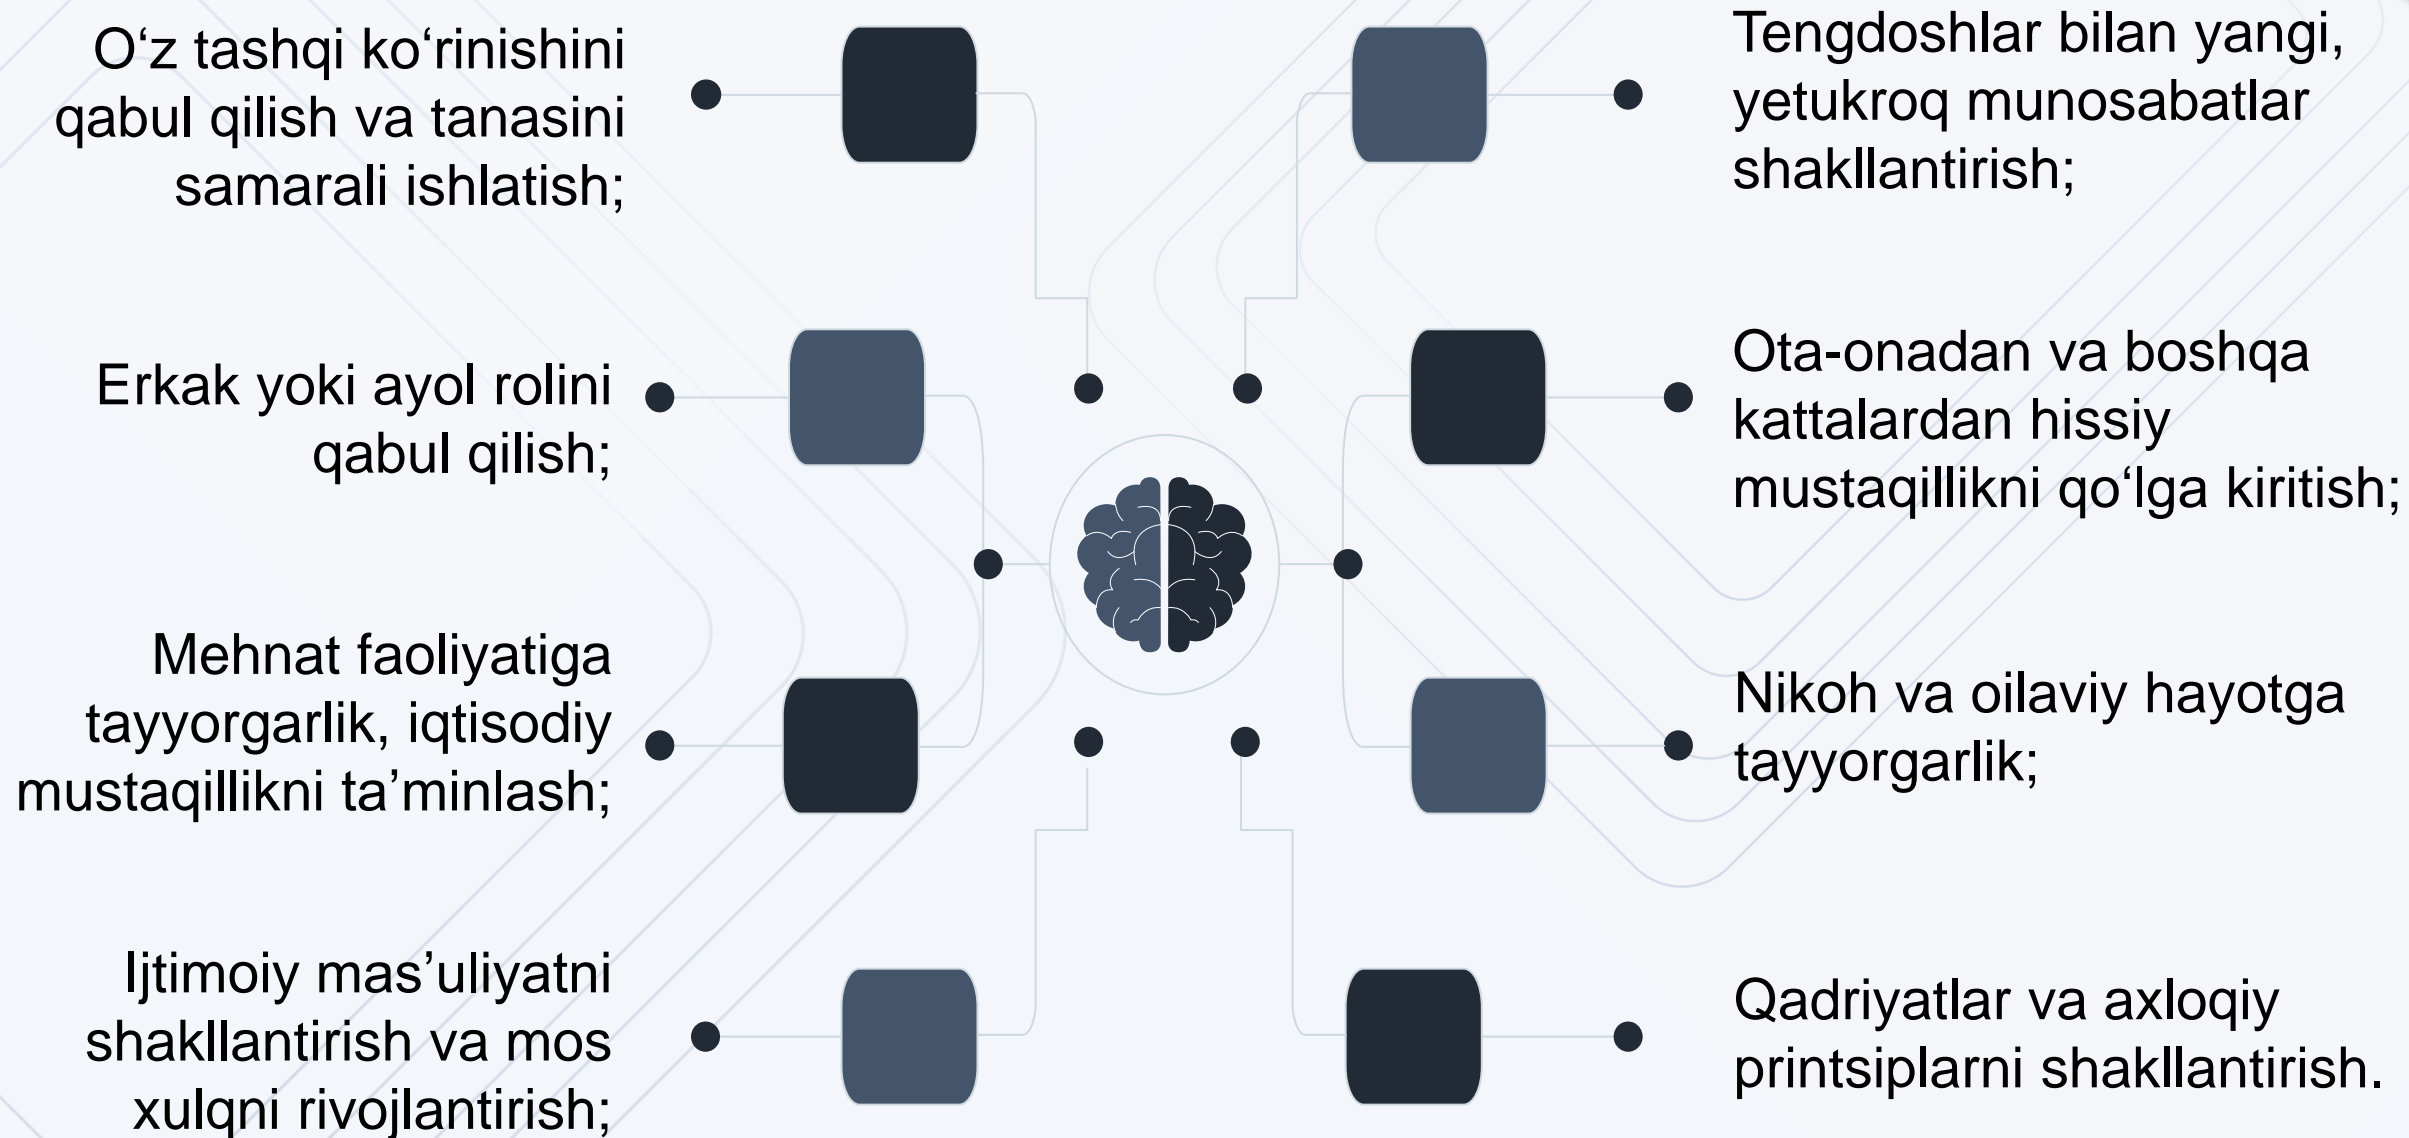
O‘z tashqi ko‘rinishini qabul qilish va tanasini samarali ishlatish;

Erkak yoki ayol rolini qabul qilish;

Mehnat faoliyatiga tayyorgarlik, iqtisodiy mustaqillikni ta’minlash;

Ijtimoiy mas’uliyatni shakllantirish va mos xulqni rivojlantirish;

Tengdoshlar bilan yangi, yetukroq munosabatlar shakllantirish;

Ota-onadan va boshqa kattalardan hissiy mustaqillikni qo‘lga kiritish;

Nikoh va oilaviy hayotga tayyorgarlik;

Qadriyatlar va axloqiy printsiplarni shakllantirish.